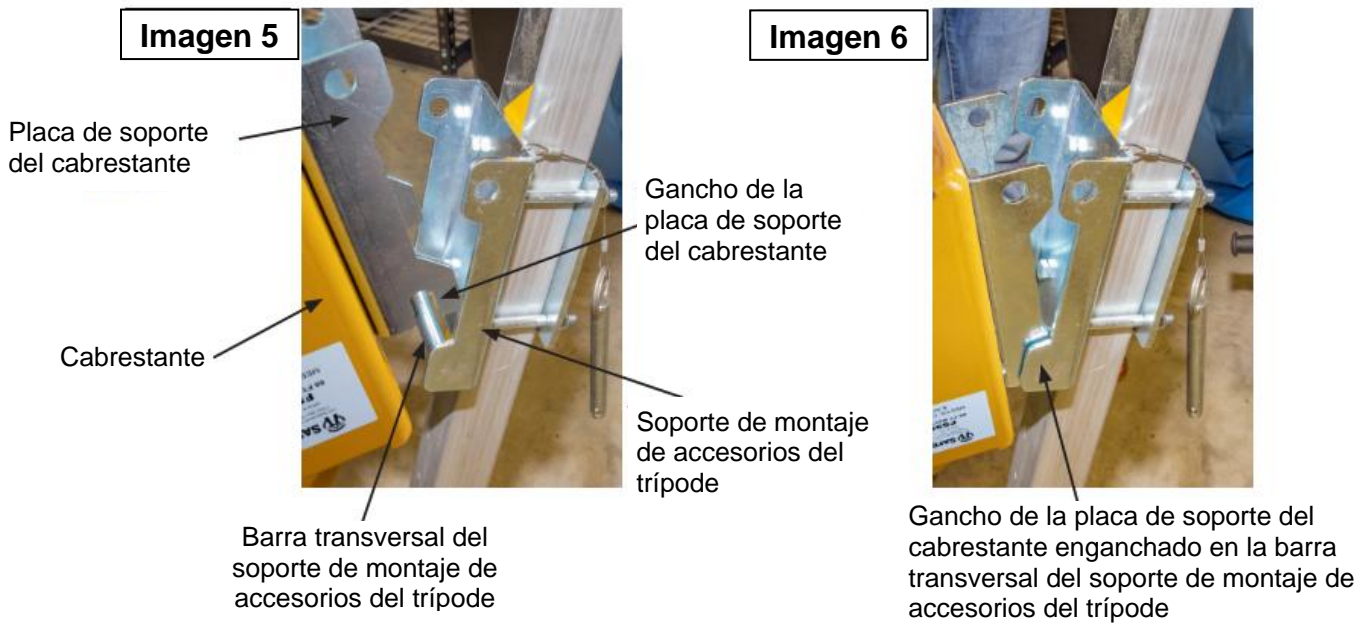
Imagen 5

Placa de soporte del cabrestante

Gancho de la placa de soporte del cabrestante

Cabrestante

Soporte de montaje de accesorios del trípode

Barra transversal del soporte de montaje de accesorios del trípode

Imagen 6

Gancho de la placa de soporte del cabrestante enganchado en la barra transversal del soporte de montaje de accesorios del trípode